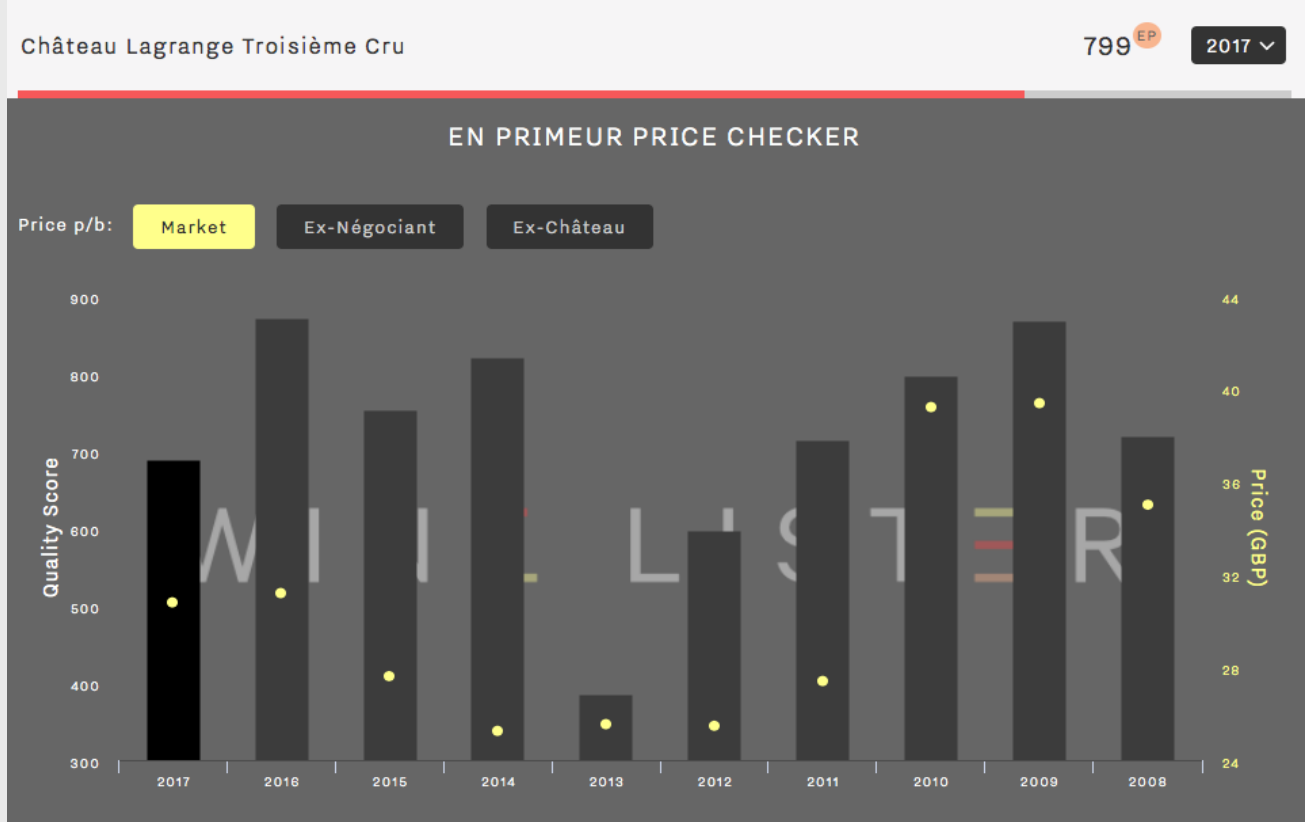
Château Lagrange Troisième Cru

799 EP

2017

EN PRIMEUR PRICE CHECKER

Price p/b: Market Ex-Négociant Ex-Château

Quality Score

900
800
700
600
500
400
300

Price (GBP)

44
40
36
32
28
24

2017 2016 2015 2014 2013 2012 2011 2010 2009 2008

WINE LISTER